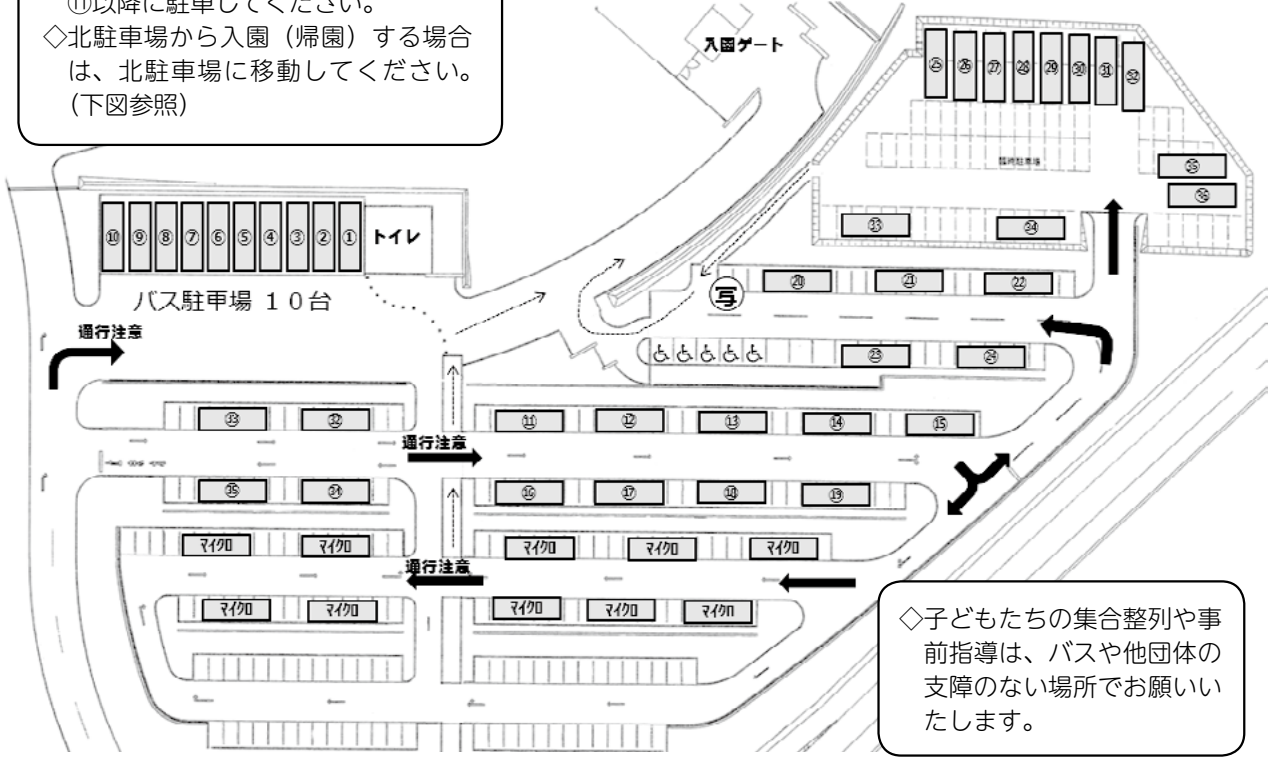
⑪以降に駐車してください。
◇北駐車場から入園（帰園）する場合は、北駐車場に移動してください。（下図参照）

入園ゲート

㉕ ㉖ ㉗ ㉘ ㉙ ㉚ ㉛ ㉜

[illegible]

㉟
㊱
㉝ ㉞

⑩ ⑨ ⑧ ⑦ ⑥ ⑤ ④ ③ ② ① トイレ

バス駐車場 １０台

写

⑳ ㉑ ㉒

通行注意

♿♿♿♿♿ ㉓ ㉔

㉝ ㉜

⑪ ⑫ ⑬ ⑭ ⑮

通行注意

㉟ ㉞

⑯ ⑰ ⑱ ⑲

マイクロ マイクロ
マイクロ マイクロ マイクロ

通行注意

マイクロ マイクロ
マイクロ マイクロ マイクロ

◇子どもたちの集合整列や事前指導は、バスや他団体の支障のない場所でお願いいたします。